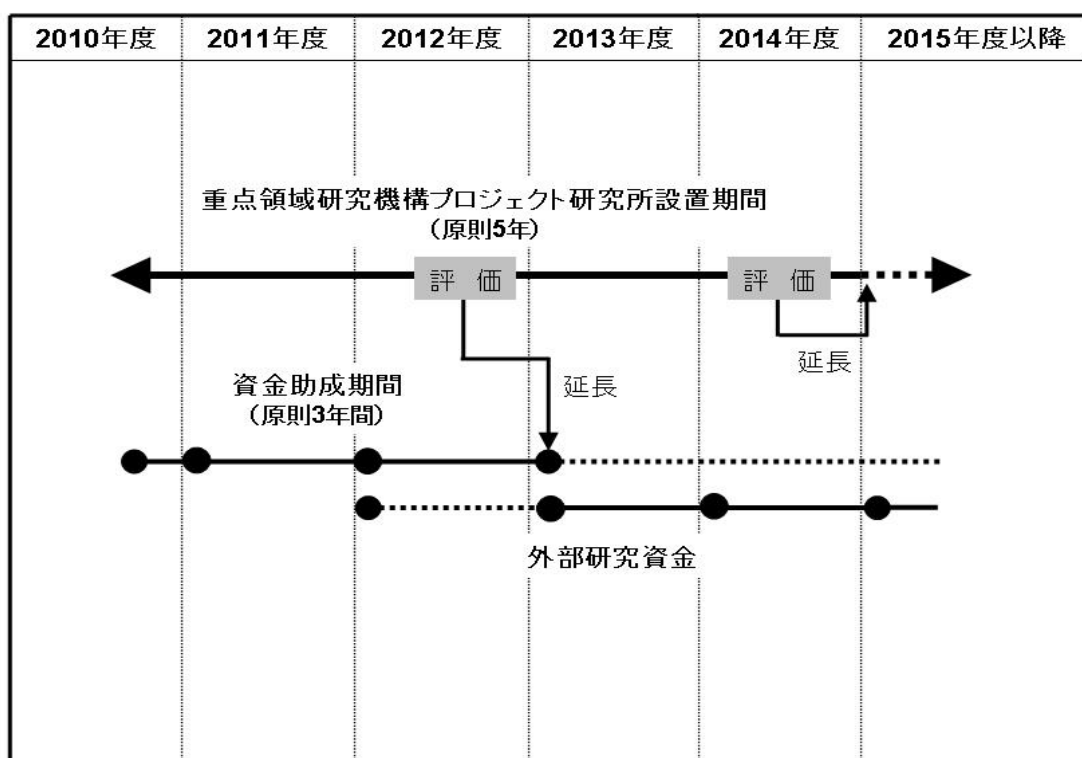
| 2010年度 | 2011年度 | 2012年度 | 2013年度 | 2014年度 | 2015年度以降 |
|---|---|---|---|---|---|

重点領域研究機構プロジェクト研究所設置期間
（原則5年）

評　価

評　価

延長

延長

資金助成期間
（原則3年間）

外部研究資金